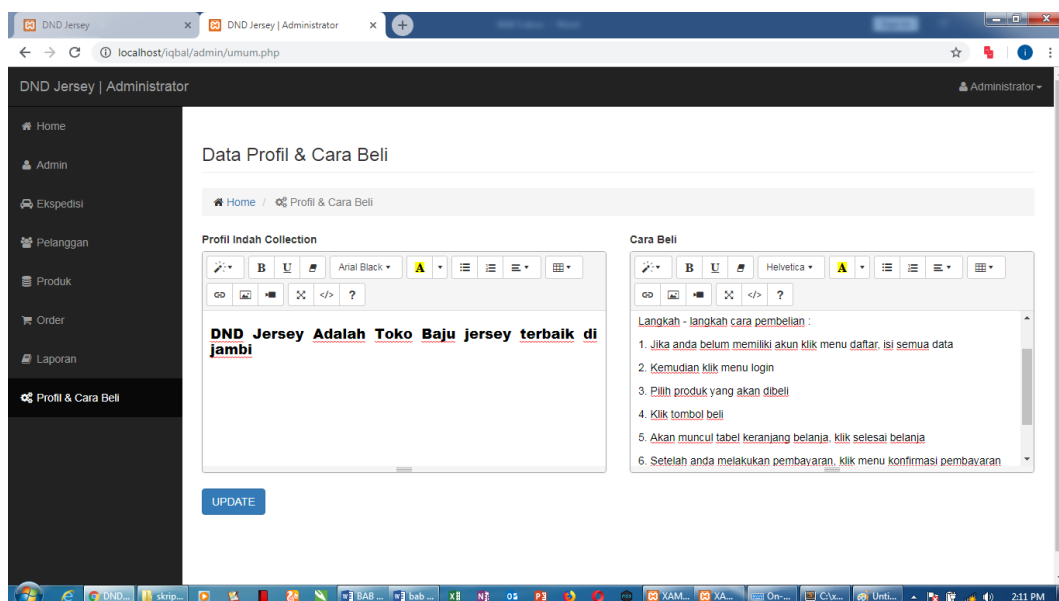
DND Jersey ×
DND Jersey | Administrator ×
localhost/iqbal/admin/umum.php

DND Jersey | Administrator
Administrator

Home
Admin
Ekspedisi
Pelanggan
Produk
Order
Laporan
Profil & Cara Beli

Data Profil & Cara Beli

Home / Profil & Cara Beli

Profil Indah Collection

B U Arial Black A ?

DND Jersey Adalah Toko Baju jersey terbaik di jambi

Cara Beli

B U Helvetica A ?

Langkah - langkah cara pembelian :

1. Jika anda belum memiliki akun klik menu daftar, isi semua data

2. Kemudian klik menu login

3. Pilih produk yang akan dibeli

4. Klik tombol beli

5. Akan muncul tabel keranjang belanja, klik selesai belanja

6. Setelah anda melakukan pembayaran, klik menu konfirmasi pembayaran

UPDATE

DND... skrip... BAB ... bab ... XAM... XA... On-... C:\x... Unti... 2:11 PM